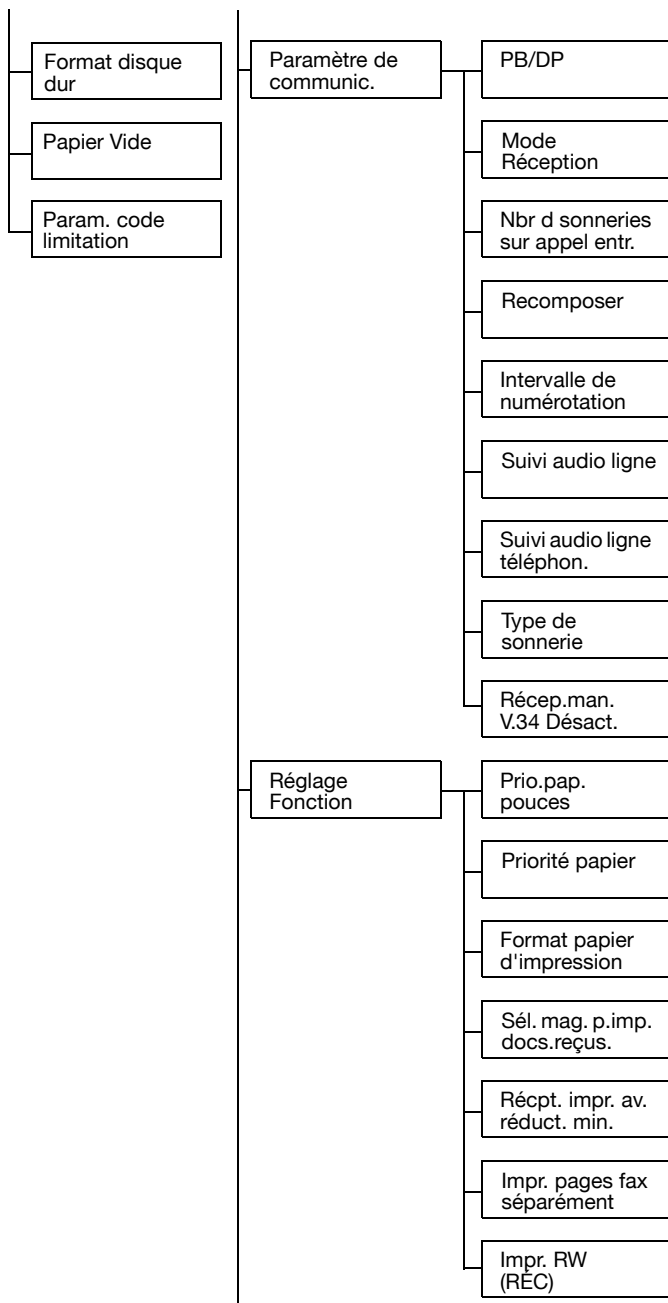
Format disque dur

Papier Vide

Param. code limitation

Paramètre de communic.

PB/DP

Mode Réception

Nbr d sonneries sur appel entr.

Recomposer

Intervalle de numérotation

Suivi audio ligne

Suivi audio ligne téléphon.

Type de sonnerie

Récep.man. V.34 Désact.

Réglage Fonction

Prio.pap. pouces

Priorité papier

Format papier d'impression

Sél. mag. p.imp. docs.reçus.

Récpt. impr. av. réduct. min.

Impr. pages fax séparément

Impr. RW (RÉC)